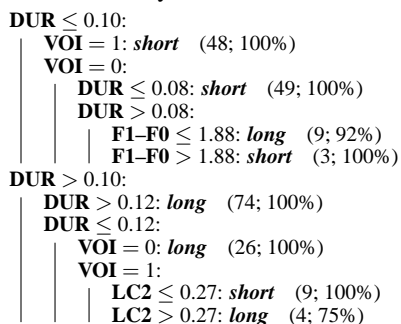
**DUR** $\leq 0.10$:
**VOI** $= 1$: ***short*** (48; 100%)
**VOI** $= 0$:
**DUR** $\leq 0.08$: ***short*** (49; 100%)
**DUR** $> 0.08$:
**F1–F0** $\leq 1.88$: ***long*** (9; 92%)
**F1–F0** $> 1.88$: ***short*** (3; 100%)
**DUR** $> 0.10$:
**DUR** $> 0.12$: ***long*** (74; 100%)
**DUR** $\leq 0.12$:
**VOI** $= 0$: ***long*** (26; 100%)
**VOI** $= 1$:
**LC2** $\leq 0.27$: ***short*** (9; 100%)
**LC2** $> 0.27$: ***long*** (4; 75%)